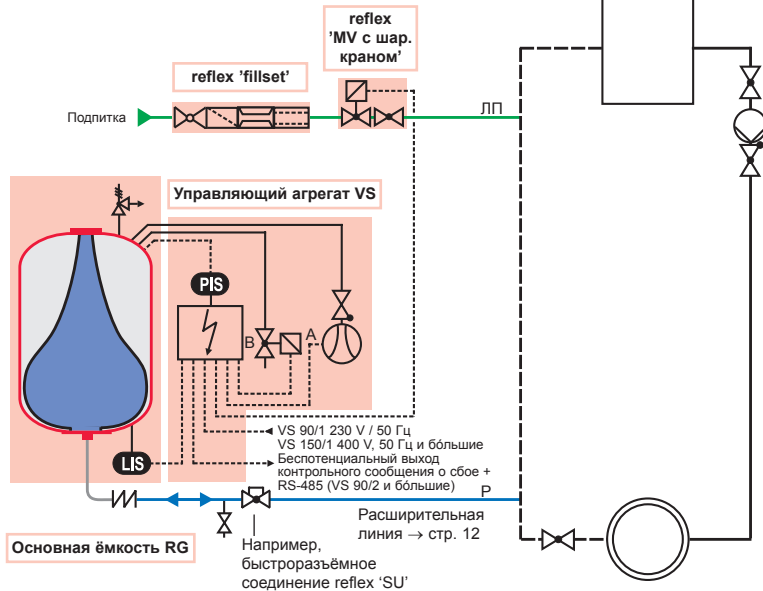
reflex 'MV с шар. краном'

reflex 'fillset'

Подпитка

ЛП

Управляющий агрегат VS

PIS

B

A

LIS

VS 90/1 230 V / 50 Гц
VS 150/1 400 V, 50 Гц и бо́льшие
Беспотенциальный выход контрольного сообщения о сбое + RS-485 (VS 90/2 и бо́льшие)

P

Расширительная линия → стр. 12

Основная ёмкость RG

Например, быстроразъёмное соединение reflex 'SU'